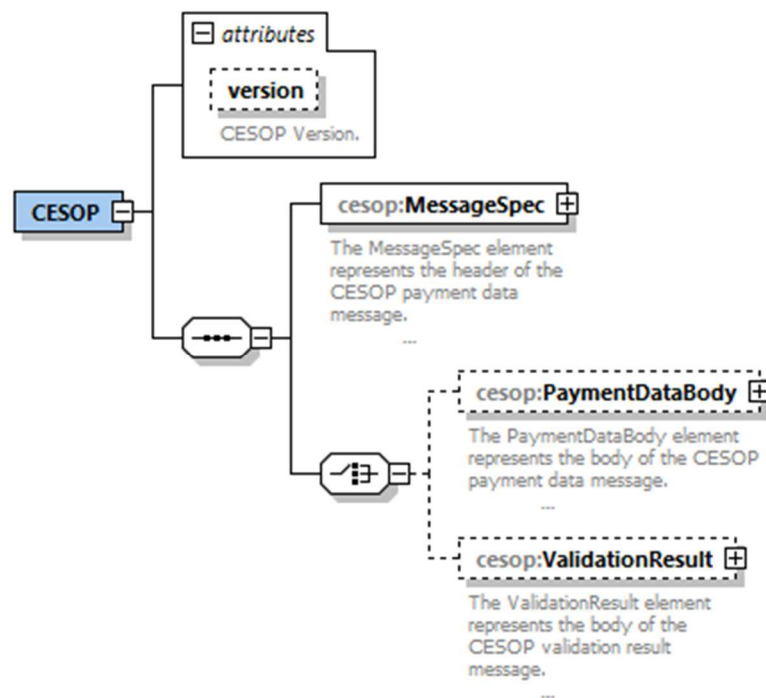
attributes

version

CESOP Version.

CESOP

cesop:MessageSpec

The MessageSpec element represents the header of the CESOP payment data message.

...

cesop:PaymentDataBody

The PaymentDataBody element represents the body of the CESOP payment data message.

...

cesop:ValidationResult

The ValidationResult element represents the body of the CESOP validation result message.

...